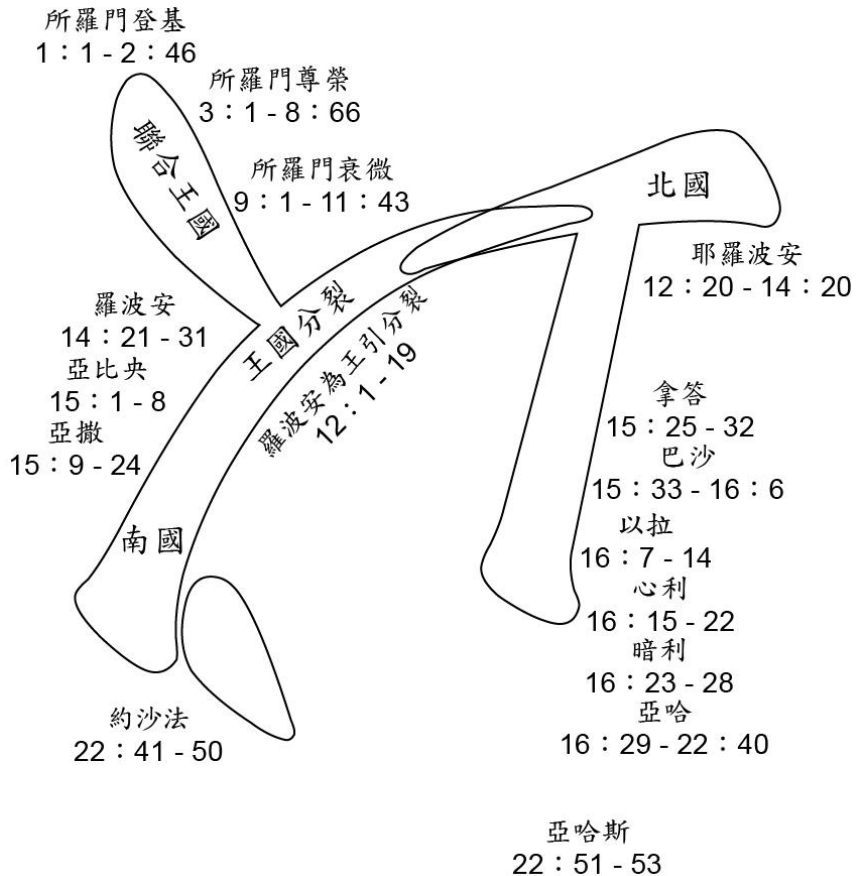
所羅門登基
1：1 - 2：46

所羅門尊榮
3：1 - 8：66

聯合王國

所羅門衰微
9：1 - 11：43

北國

耶羅波安
12：20 - 14：20

王國分裂

羅波安為王引分裂
12：1 - 19

羅波安
14：21 - 31

亞比央
15：1 - 8

亞撒
15：9 - 24

拿答
15：25 - 32

巴沙
15：33 - 16：6

以拉
16：7 - 14

南國

心利
16：15 - 22

暗利
16：23 - 28

亞哈
16：29 - 22：40

約沙法
22：41 - 50

亞哈斯
22：51 - 53